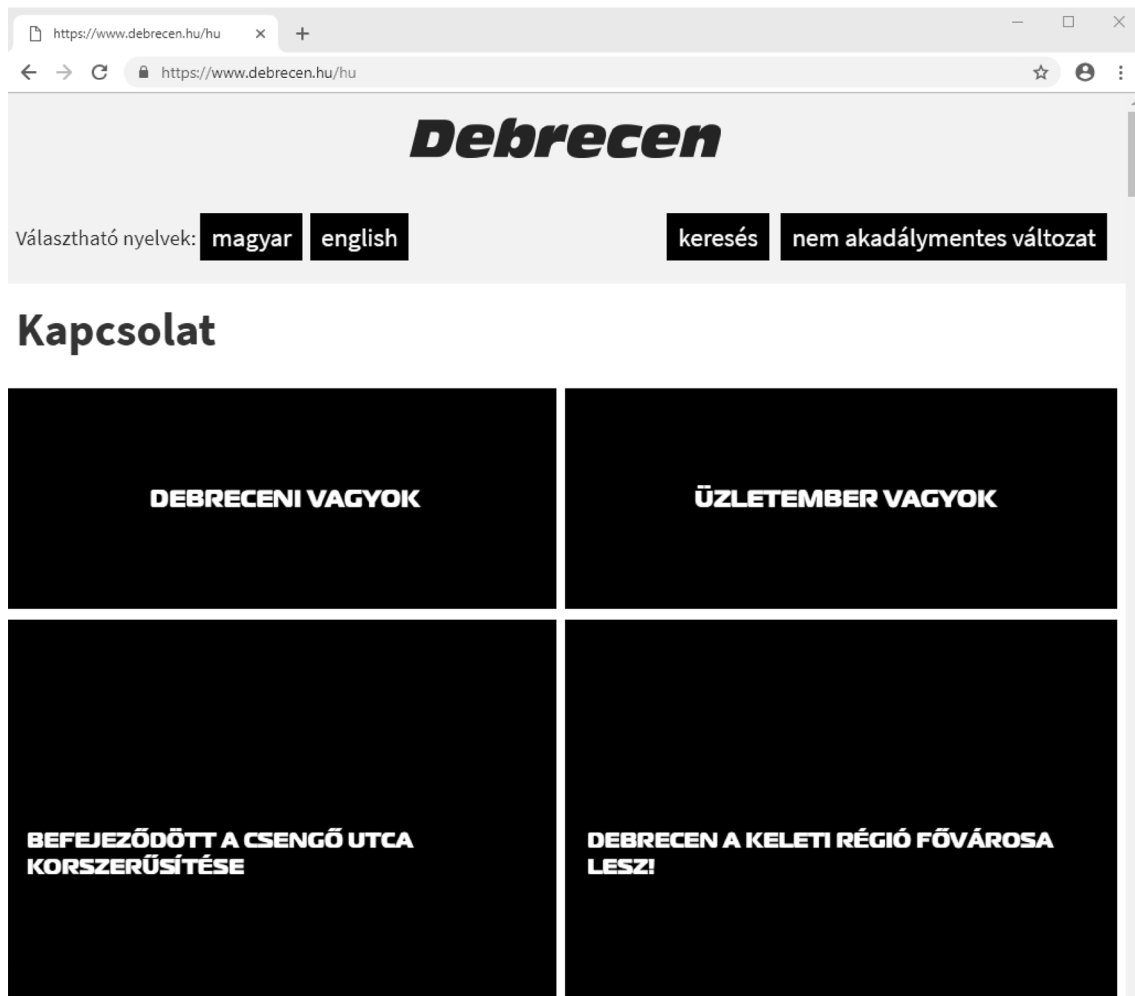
https://www.debrecen.hu/hu
https://www.debrecen.hu/hu

Debrecen

Választható nyelvek: magyar english

keresés nem akadálymentes változat

Kapcsolat

DEBRECENI VAGYOK

ÜZLETEMBER VAGYOK

BEFEJEZŐDÖTT A CSENGŐ UTCA KORSZERŰSÍTÉSE

DEBRECEN A KELETI RÉGIÓ FŐVÁROSA LESZ!